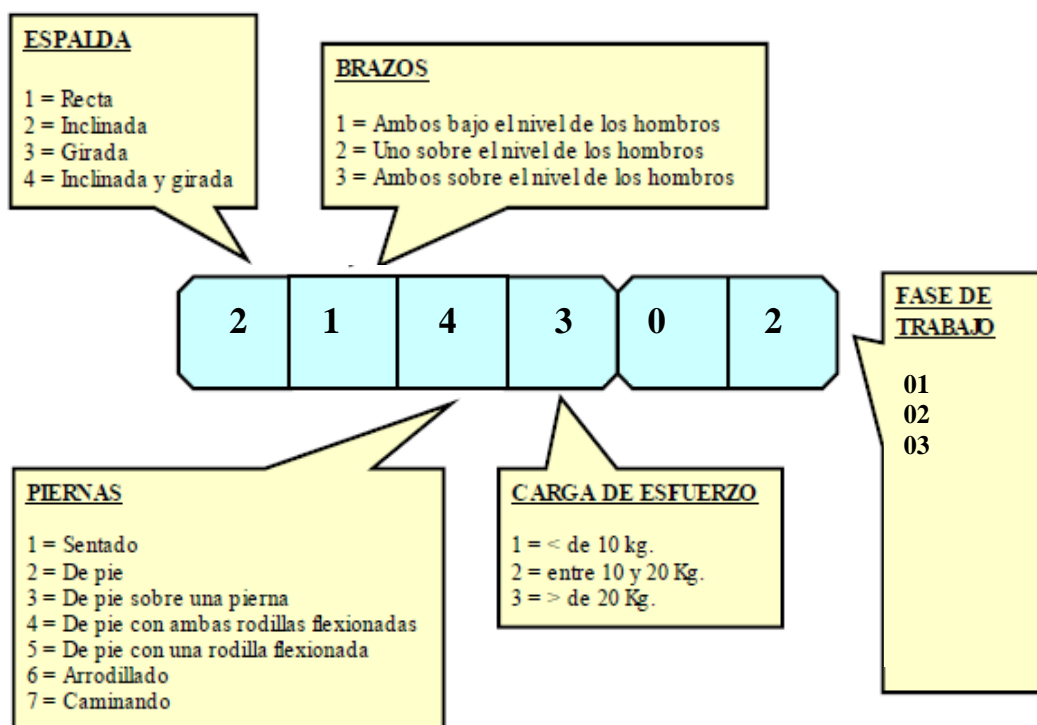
ESPALDA

1 = Recta
2 = Inclinada
3 = Girada
4 = Inclinada y girada

BRAZOS

1 = Ambos bajo el nivel de los hombros
2 = Uno sobre el nivel de los hombros
3 = Ambos sobre el nivel de los hombros

| 2 | 1 | 4 | 3 | 0 | 2 |
|---|---|---|---|---|---|

FASE DE TRABAJO

01
02
03

PIERNAS

1 = Sentado
2 = De pie
3 = De pie sobre una pierna
4 = De pie con ambas rodillas flexionadas
5 = De pie con una rodilla flexionada
6 = Arrodillado
7 = Caminando

CARGA DE ESFUERZO

1 = < de 10 kg.
2 = entre 10 y 20 Kg.
3 = > de 20 Kg.